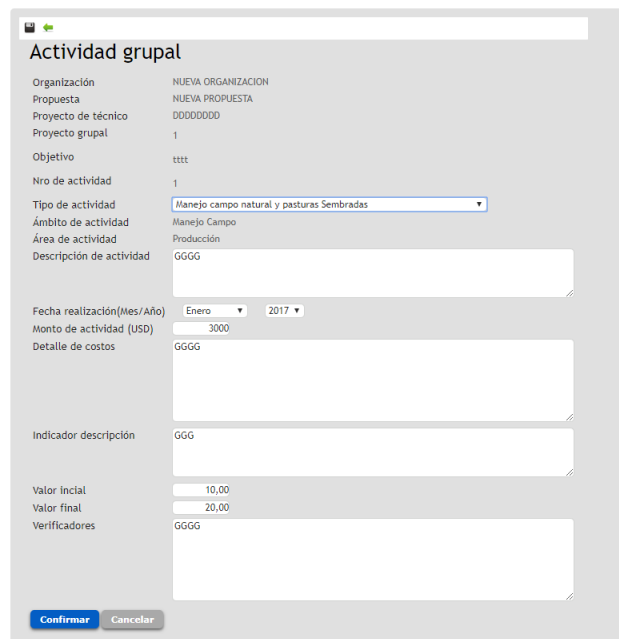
Actividad grupal

Organización NUEVA ORGANIZACION
Propuesta NUEVA PROPUESTA
Proyecto de técnico DDDDDDDD
Proyecto grupal 1
Objetivo tttt
Nro de actividad 1
Tipo de actividad Manejo campo natural y pasturas Sembradas
Ámbito de actividad Manejo Campo
Área de actividad Producción
Descripción de actividad GGGG

Fecha realización(Mes/Año) Enero 2017
Monto de actividad (USD) 3000
Detalle de costos GGGG

Indicador descripción GGG

Valor incial 10,00
Valor final 20,00
Verificadores GGGG

Confirmar Cancelar